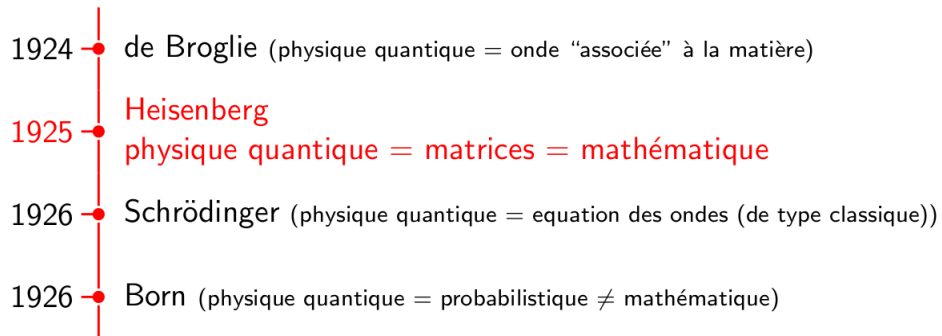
1924 de Broglie (physique quantique = onde “associée” à la matière)

1925 Heisenberg
physique quantique = matrices = mathématique

1926 Schrödinger (physique quantique = equation des ondes (de type classique))

1926 Born (physique quantique = probabilistique $\neq$ mathématique)